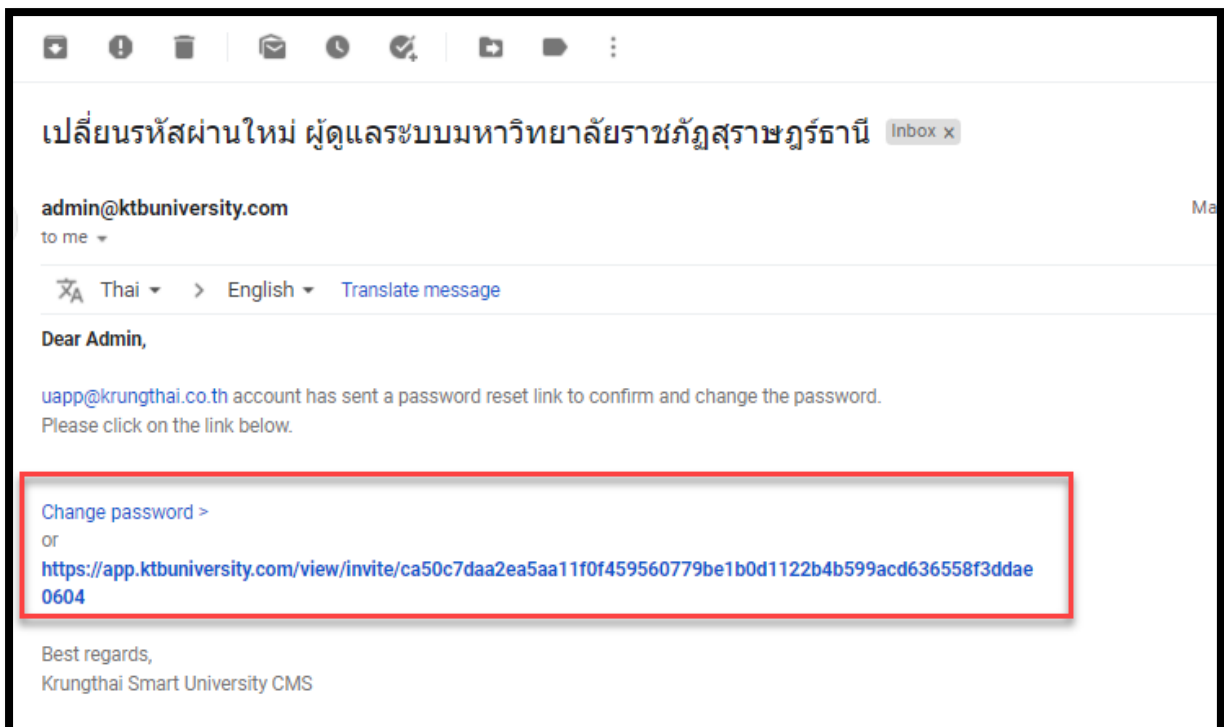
เปลี่ยนรหัสผ่านใหม่ ผู้ดูแลระบบมหาวิทยาลัยราชภัฏสุราษฎร์ธานี Inbox ×

admin@ktbuniversity.com
to me

Ma

Thai > English Translate message

Dear Admin,

uapp@krungthai.co.th account has sent a password reset link to confirm and change the password.
Please click on the link below.

Change password >
or
https://app.ktbuniversity.com/view/invite/ca50c7daa2ea5aa11f0f459560779be1b0d1122b4b599acd636558f3ddae0604

Best regards,
Krungthai Smart University CMS